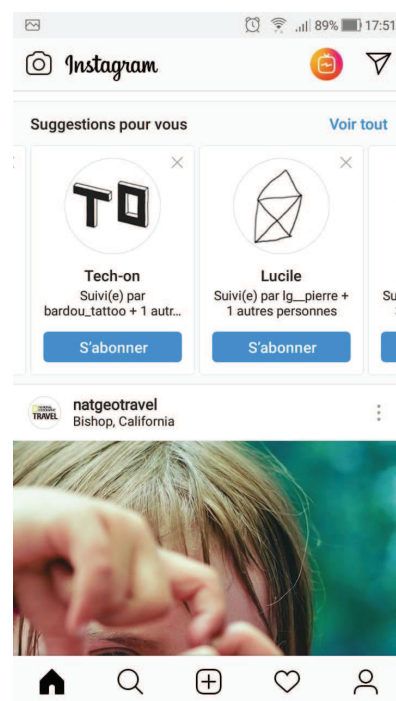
89% 17:51

Instagram

Suggestions pour vous

Voir tout

TO

Tech-on

Suivi(e) par bardou_tattoo + 1 autr...

S'abonner

Lucile

Suivi(e) par lg__pierre + 1 autres personnes

S'abonner

Su

TRAVEL

natgeotravel

Bishop, California